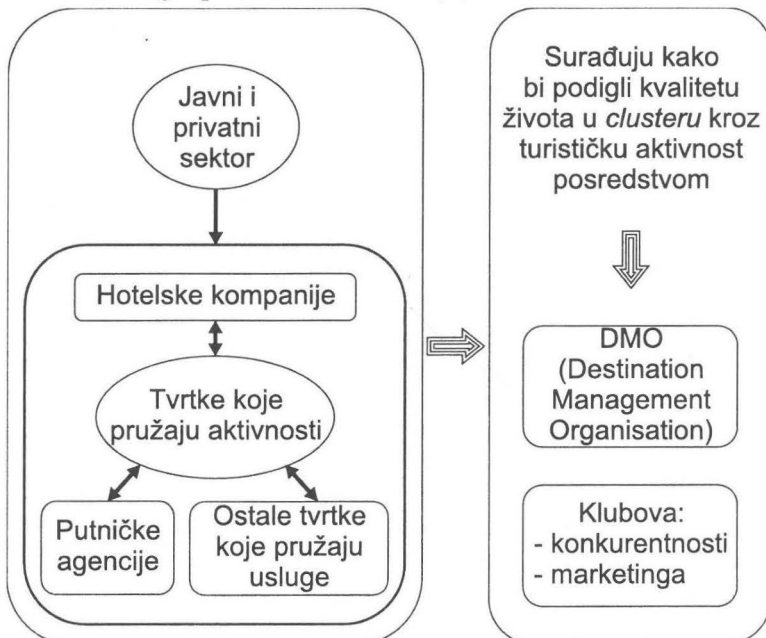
Javni i privatni sektor

Hotelske kompanije

Tvrtke koje pružaju aktivnosti

Putničke agencije

Ostale tvrtke koje pružaju usluge

Surađuju kako bi podigli kvalitetu života u *clusteru* kroz turističku aktivnost posredstvom

DMO (Destination Management Organisation)

Klubova:
- konkurentnosti
- marketinga